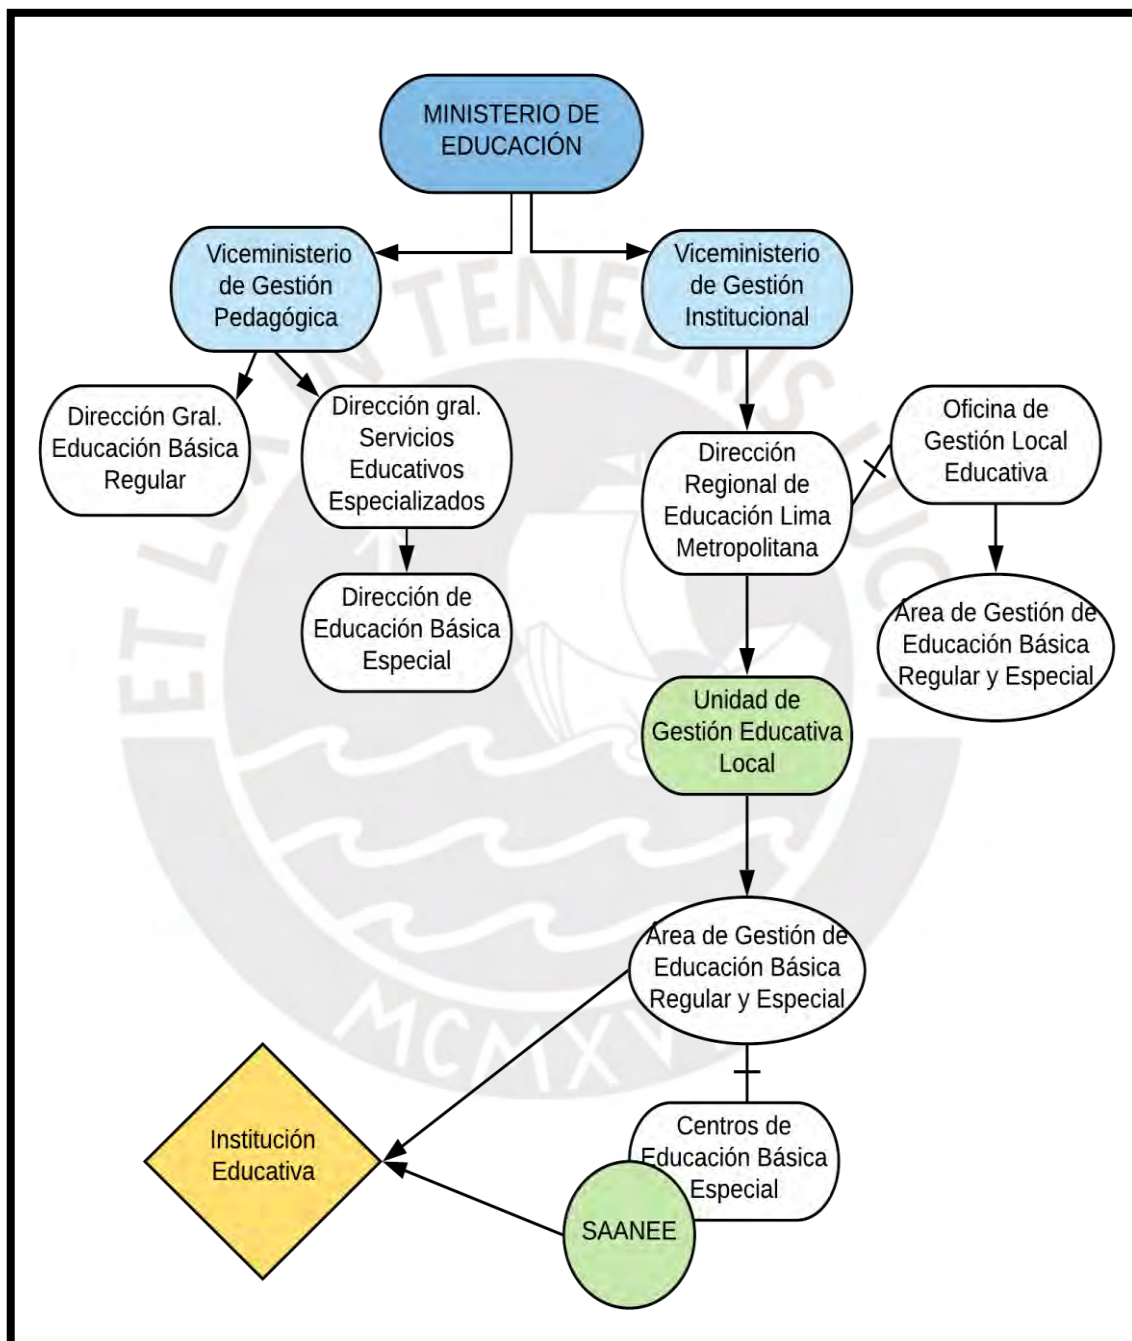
MINISTERIO DE EDUCACIÓN

Viceministerio de Gestión Pedagógica

Viceministerio de Gestión Institucional

Dirección Gral. Educación Básica Regular

Dirección gral. Servicios Educativos Especializados

Dirección de Educación Básica Especial

Dirección Regional de Educación Lima Metropolitana

Oficina de Gestión Local Educativa

Area de Gestión de Educación Básica Regular y Especial

Unidad de Gestión Educativa Local

Area de Gestión de Educación Básica Regular y Especial

Centros de Educación Básica Especial

SAANEE

Institución Educativa